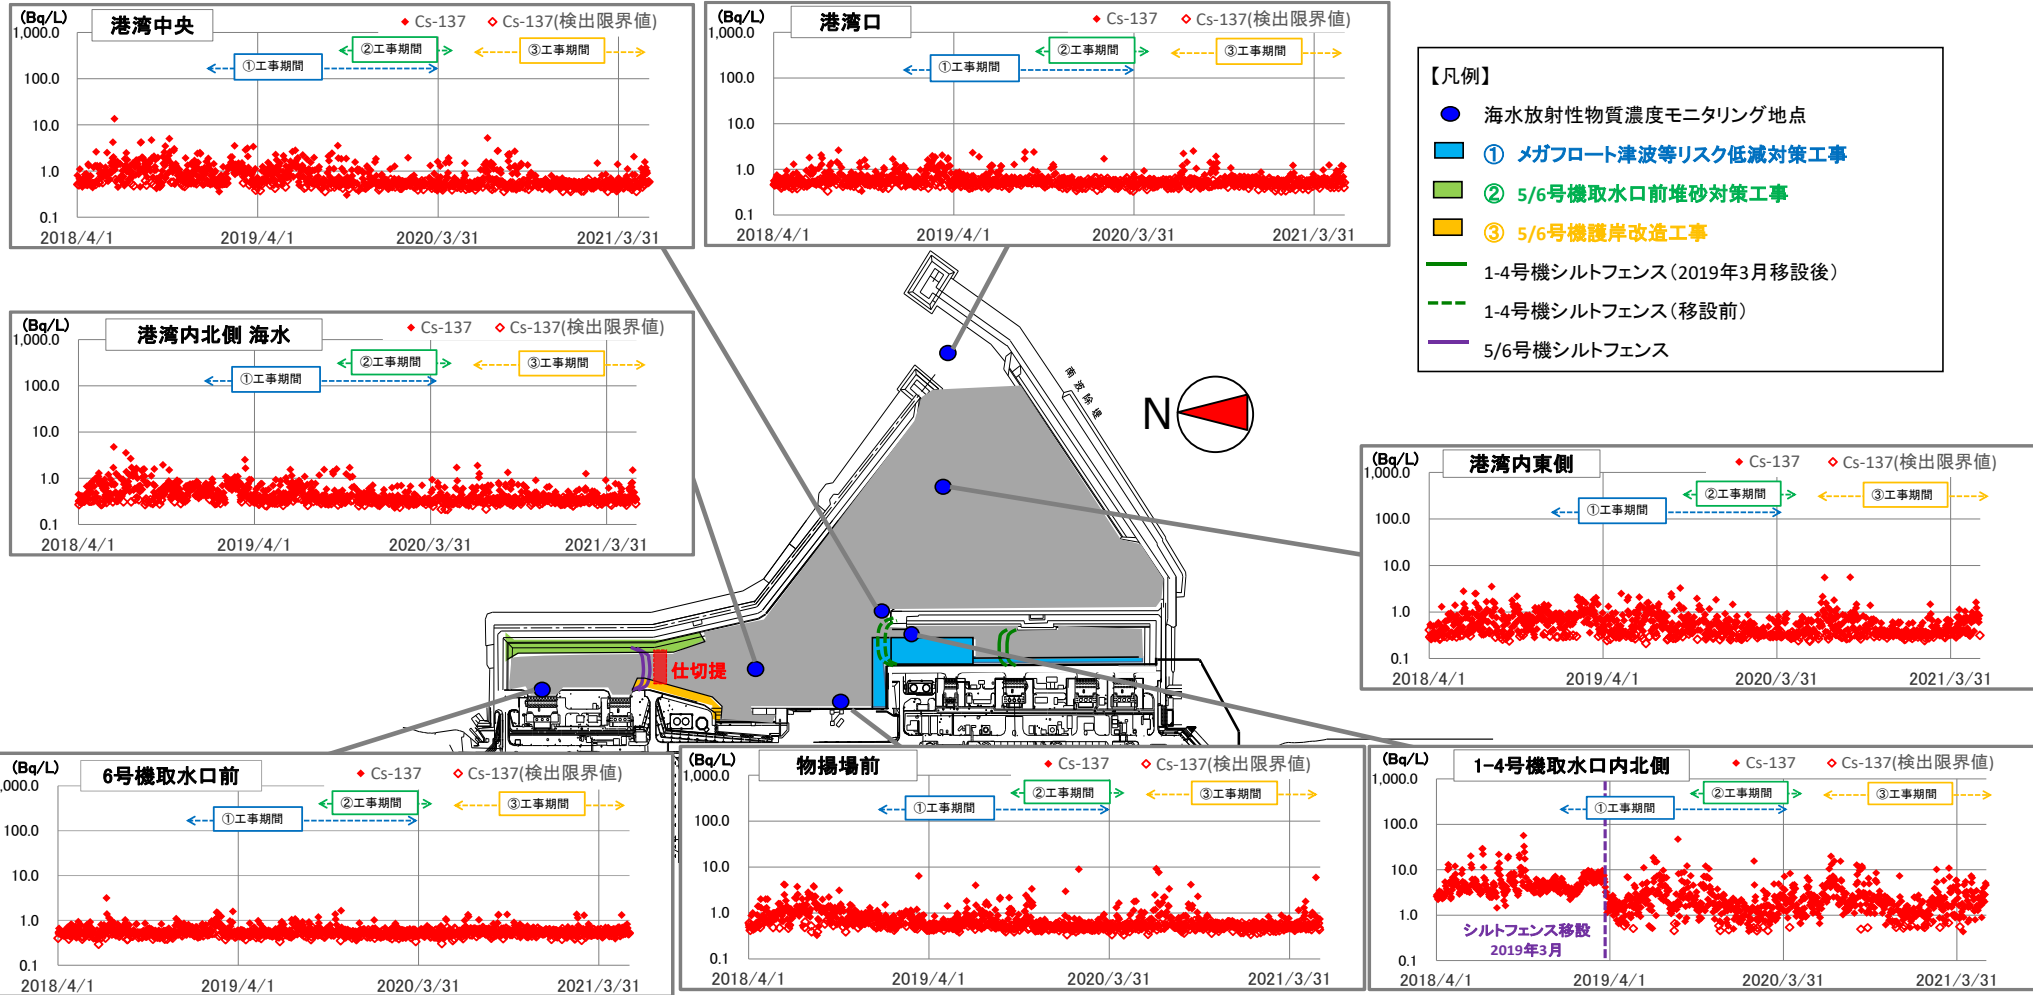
(Bq/L)
港湾中央
◆ Cs-137 ◇ Cs-137(検出限界値)
1,000.0
100.0
10.0
1.0
0.1
①工事期間
②工事期間
③工事期間
2018/4/1 2019/4/1 2020/3/31 2021/3/31

(Bq/L)
港湾口
◆ Cs-137 ◇ Cs-137(検出限界値)
1,000.0
100.0
10.0
1.0
0.1
①工事期間
②工事期間
③工事期間
2018/4/1 2019/4/1 2020/3/31 2021/3/31

【凡例】
海水放射性物質濃度モニタリング地点
① メガフロート津波等リスク低減対策工事
② 5/6号機取水口前堆砂対策工事
③ 5/6号機護岸改造工事
1-4号機シルトフェンス(2019年3月移設後)
1-4号機シルトフェンス(移設前)
5/6号機シルトフェンス

(Bq/L)
港湾内北側 海水
◆ Cs-137 ◇ Cs-137(検出限界値)
1,000.0
100.0
10.0
1.0
0.1
①工事期間
②工事期間
③工事期間
2018/4/1 2019/4/1 2020/3/31 2021/3/31

南防波堤
N
仕切堤

(Bq/L)
港湾内東側
◆ Cs-137 ◇ Cs-137(検出限界値)
1,000.0
100.0
10.0
1.0
0.1
①工事期間
②工事期間
③工事期間
2018/4/1 2019/4/1 2020/3/31 2021/3/31

(Bq/L)
6号機取水口前
◆ Cs-137 ◇ Cs-137(検出限界値)
1,000.0
100.0
10.0
1.0
0.1
①工事期間
②工事期間
③工事期間
2018/4/1 2019/4/1 2020/3/31 2021/3/31

(Bq/L)
物揚場前
◆ Cs-137 ◇ Cs-137(検出限界値)
1,000.0
100.0
10.0
1.0
0.1
①工事期間
②工事期間
③工事期間
2018/4/1 2019/4/1 2020/3/31 2021/3/31

(Bq/L)
1-4号機取水口内北側
◆ Cs-137 ◇ Cs-137(検出限界値)
1,000.0
100.0
10.0
1.0
0.1
①工事期間
②工事期間
③工事期間
シルトフェンス移設
2019年3月
2018/4/1 2019/4/1 2020/3/31 2021/3/31